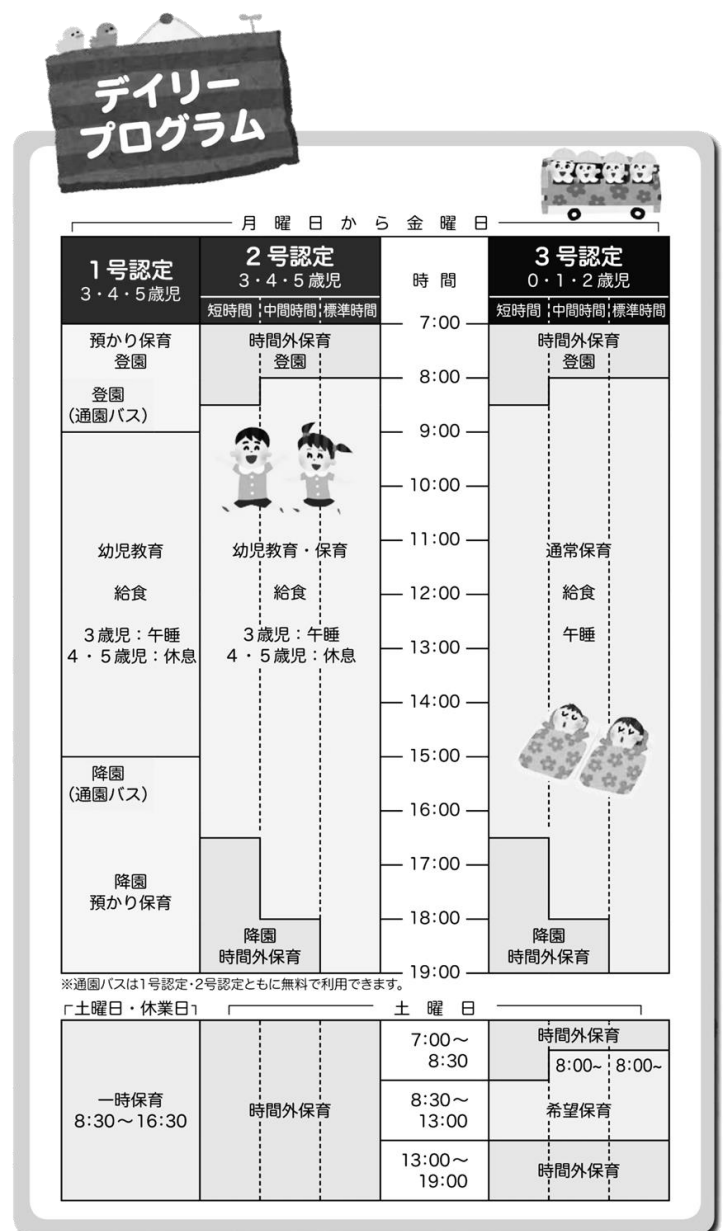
デイリープログラム

月曜日から金曜日

| 1号認定 3・4・5歳児 | 2号認定 3・4・5歳児 短時間 中間時間 標準時間 | 時間 | 3号認定 0・1・2歳児 短時間 中間時間 標準時間 |
|---|---|---|---|
| 預かり保育 登園 | 時間外保育 登園 | 7:00 | 時間外保育 登園 |
| 登園 (通園バス) | | 8:00 | |
| | | 9:00 | |
| | | 10:00 | |
| 幼児教育 | 幼児教育・保育 | 11:00 | 通常保育 |
| 給食 | 給食 | 12:00 | 給食 |
| 3歳児：午睡 4・5歳児：休息 | 3歳児：午睡 4・5歳児：休息 | 13:00 | 午睡 |
| | | 14:00 | |
| 降園 (通園バス) | | 15:00 | |
| | | 16:00 | |
| 降園 預かり保育 | | 17:00 | |
| | 降園 時間外保育 | 18:00 | 降園 時間外保育 |
| | | 19:00 | |

※通園バスは1号認定・2号認定ともに無料で利用できます。

| 土曜日・休業日 | 土曜日 | | |
|---|---|---|---|
| 一時保育 8:30～16:30 | 時間外保育 | 7:00～ 8:30 | 時間外保育 8:00~ 8:00~ |
| | | 8:30～ 13:00 | 希望保育 |
| | | 13:00～ 19:00 | 時間外保育 |